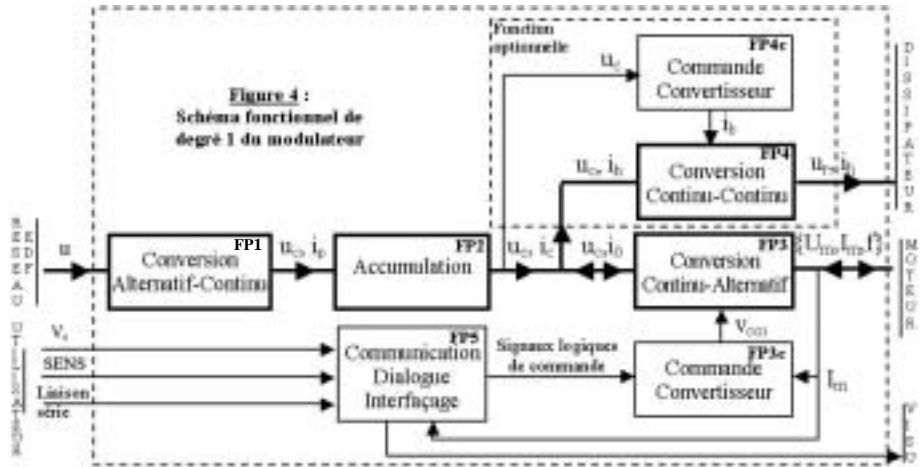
Figure 4 :
Schéma fonctionnel de degré 1 du modulateur

Fonction optionnelle

$u_c$

FP4c
Commande Convertisseur

$i_h$

$u_c, i_h$

FP4
Conversion Continu-Continu

$u_{rs}, i_h$

D
I
S
S
I
P
A
T
E
U
R

R
E
S
E
A
U

E
D
F

u

FP1
Conversion Alternatif-Continu

$u_c, i_p$

FP2
Accumulation

$u_c, i_c$

$u_c, i_0$

FP3
Conversion Continu-Alternatif

$\{U_m, I_m, f\}$

M
O
T
E
U
R

U
T
I
L
I
S
A
T
E
U
R

$V_c$

SENS

Liaison série

FP5
Communication Dialogue Interfaçage

Signaux logiques de commande

$V_{CO1}$

FP3c
Commande Convertisseur

$I_m$

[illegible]